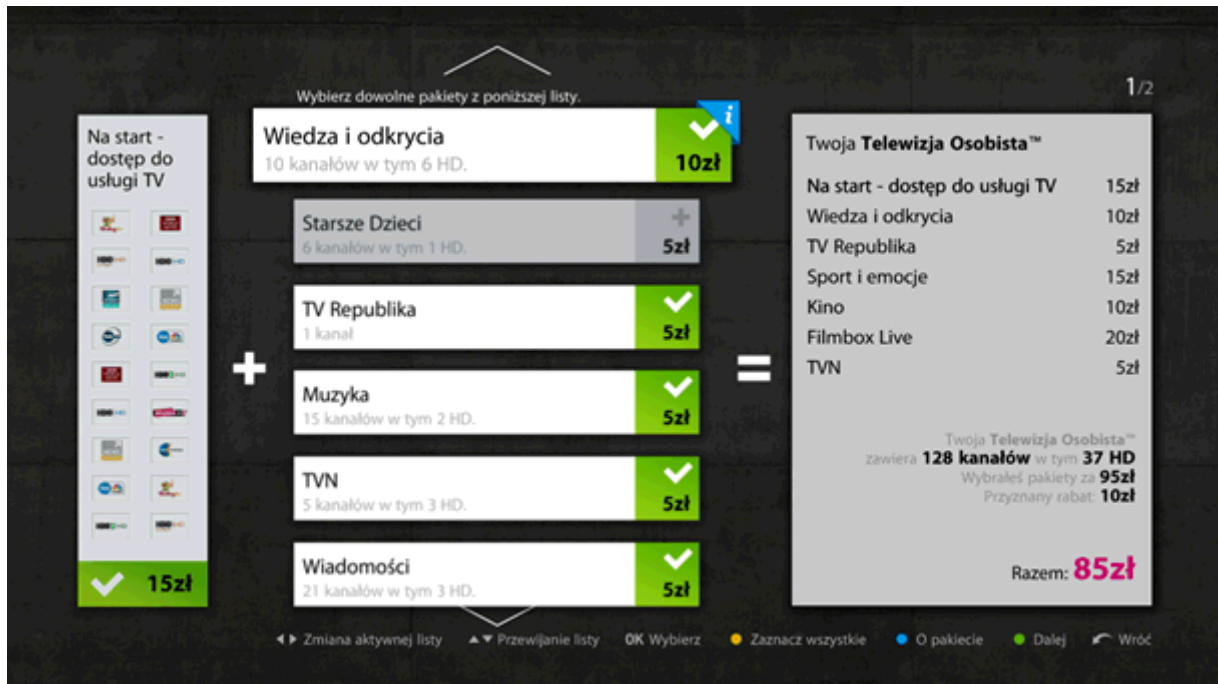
Wybierz dowolne pakiety z poniższej listy.

1/2

Na start - dostęp do usługi TV

15zł

Wiedza i odkrycia
10 kanałów w tym 6 HD.
10zł

Starsze Dzieci
6 kanałów w tym 1 HD.
5zł

TV Republika
1 kanał
5zł

Muzyka
15 kanałów w tym 2 HD.
5zł

TVN
5 kanałów w tym 3 HD.
5zł

Wiadomości
21 kanałów w tym 3 HD.
5zł

Twoja Telewizja Osobista™

| | |
|---|---|
| Na start - dostęp do usługi TV | 15zł |
| Wiedza i odkrycia | 10zł |
| TV Republika | 5zł |
| Sport i emocje | 15zł |
| Kino | 10zł |
| Filmbox Live | 20zł |
| TVN | 5zł |

Twoja Telewizja Osobista™ zawiera 128 kanałów w tym 37 HD
Wybrałeś pakiety za 95zł
Przyznany rabat: 10zł

Razem: 85zł

Zmiana aktywnej listy   Przewijanie listy   OK Wybierz   Zaznacz wszystkie   O pakiecie   Dalej   Wróć